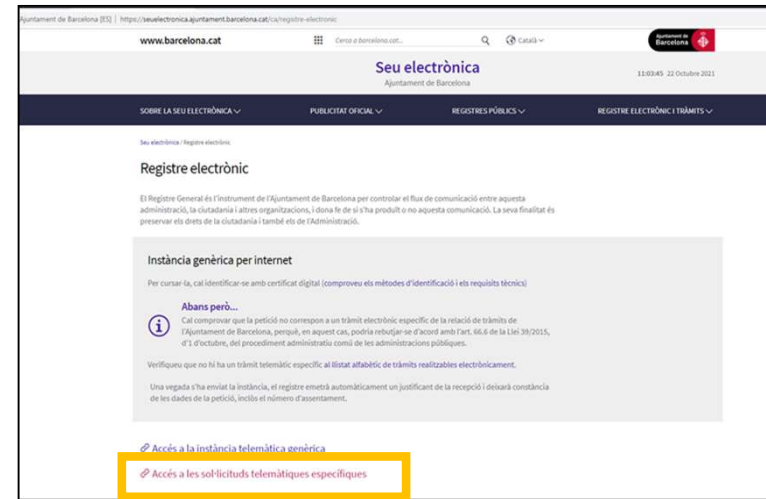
Ajuntament de Barcelona [ES] | https://seuelectronica.ajuntament.barcelona.cat/ca/registre-electronic

www.barcelona.cat

Cerca a barcelona.cat...

Català

Ajuntament de Barcelona

Seu electrònica
Ajuntament de Barcelona

11:03:45 22 Octubre 2021

SOBRE LA SEU ELECTRÒNICA
PUBLICITAT OFICIAL
REGISTRES PÚBLICS
REGISTRE ELECTRÒNIC I TRÀMITS

Seu electrònica / Registre electrònic

Registre electrònic

El Registre General és l'instrument de l'Ajuntament de Barcelona per controlar el flux de comunicació entre aquesta administració, la ciutadania i altres organitzacions, i dona fe de si s'ha produït o no aquesta comunicació. La seva finalitat és preservar els drets de la ciutadania i també els de l'Administració.

Instància genèrica per internet

Per cursar-la, cal identificar-se amb certificat digital (comproveu els mètodes d'identificació i els requisits tècnics)

Abans però...
Cal comprovar que la petició no correspon a un tràmit electrònic específic de la relació de tràmits de l'Ajuntament de Barcelona, perquè, en aquest cas, podria rebutjar-se d'acord amb l'art. 66.6 de la Llei 39/2015, d'1 d'octubre, del procediment administratiu comú de les administracions públiques.

Verifiqueu que no hi ha un tràmit telemàtic específic al llistat alfabètic de tràmits realitzables electrònicament.

Una vegada s'ha enviat la instància, el registre emetrà automàticament un justificant de la recepció i deixarà constància de les dades de la petició, inclòs el número d'assentament.

Accés a la instància telemàtica genèrica

Accés a les sol·licituds telemàtiques específiques